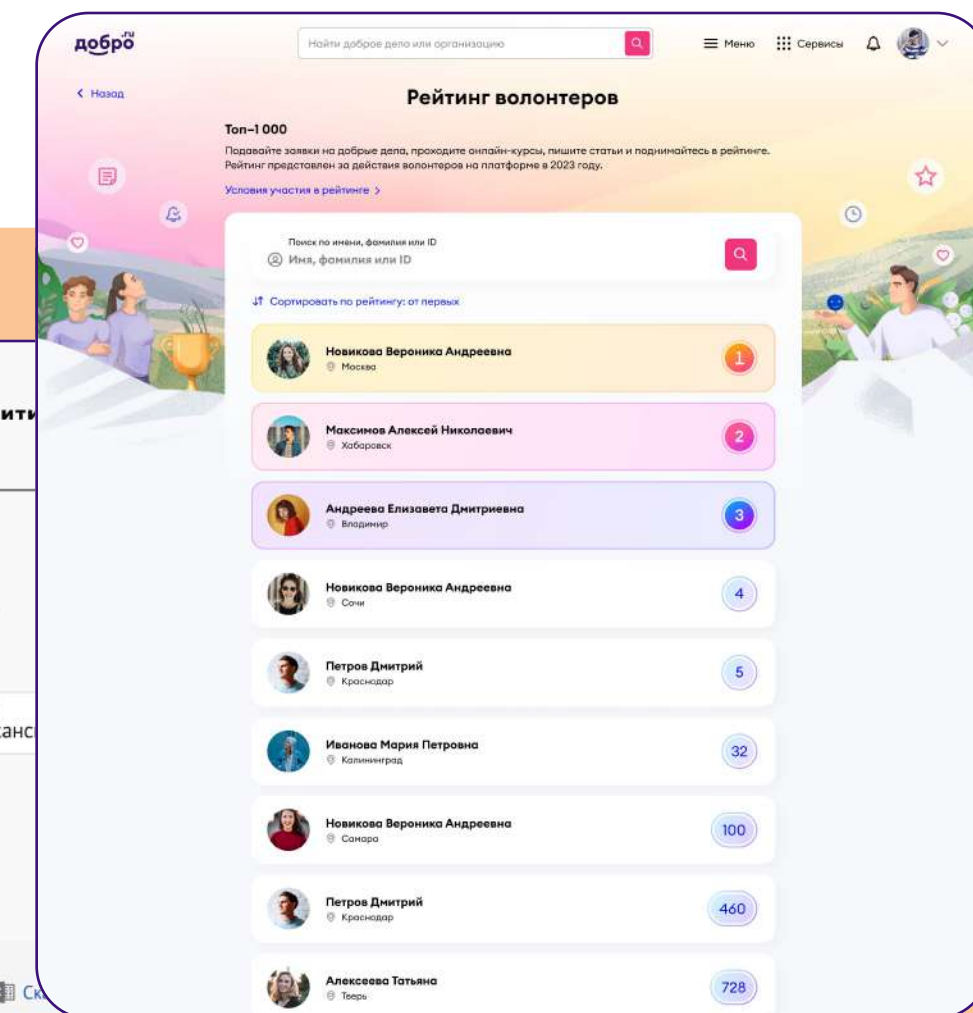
добро.ru

Найти доброе дело или организацию

Меню Сервисы

< Назад

Рейтинг волонтеров

Топ-1 000

Подавайте заявки на добрые дела, проходите онлайн-курсы, пишите статьи и поднимайтесь в рейтинге. Рейтинг представлен за действия волонтеров на платформе в 2023 году.

Условия участия в рейтинге >

Поиск по имени, фамилии или ID

Имя, фамилия или ID

Сортировать по рейтингу: от первых

Новикова Вероника Андреевна
Москва
1

Максимов Алексей Николаевич
Хабаровск
2

Андреева Елизавета Дмитриевна
Владимир
3

Новикова Вероника Андреевна
Сочи
4

Петров Дмитрий
Краснодар
5

Иванова Мария Петровна
Калининград
32

Новикова Вероника Андреевна
Самара
100

Петров Дмитрий
Краснодар
460

Алексеева Татьяна
Тверь
728

ити

анс

Ск